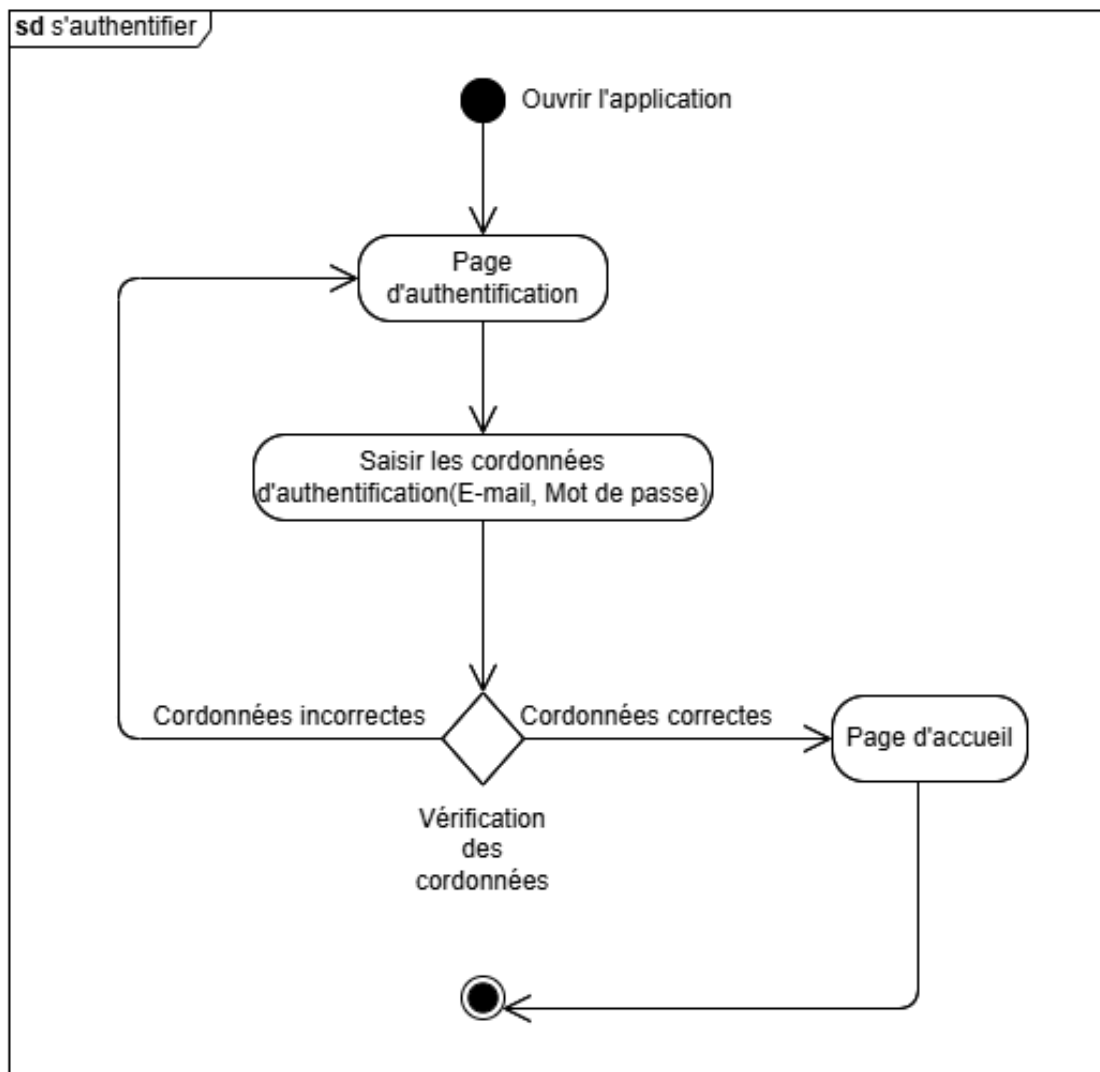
sd s'authentifier

Ouvrir l'application

Page d'authentification

Saisir les cordonnées d'authentification(E-mail, Mot de passe)

Cordonnées incorrectes

Cordonnées correctes

Page d'accueil

Vérification des cordonnées